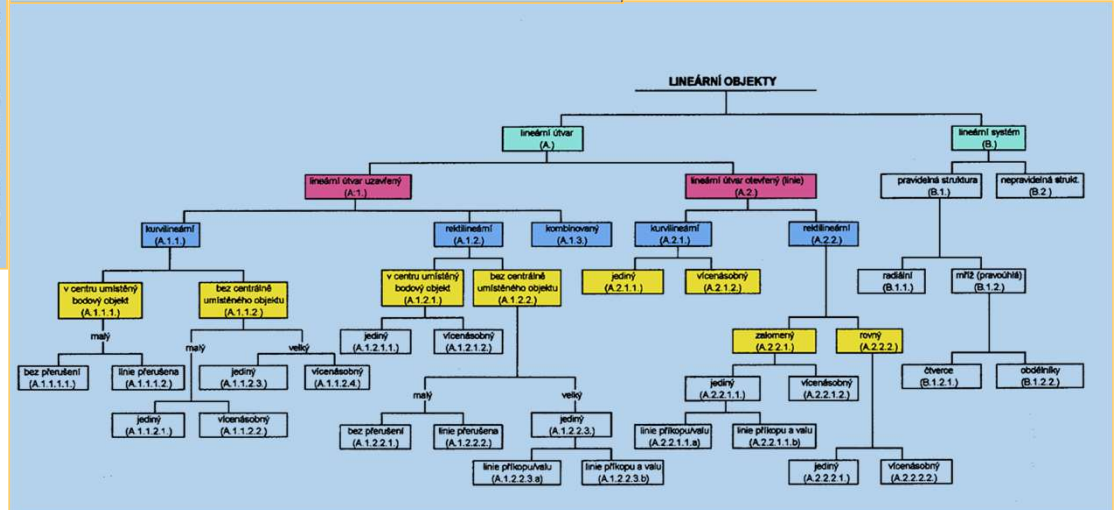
LINEÁRNÍ OBJEKTY

lineární útvar (A.)

lineární systém (B.)

lineární útvar uzavřený (A.1.)

lineární útvar otevřený (linie) (A.2.)

pravidelná struktura (B.1.)

nepravidelná strukt. (B.2.)

kurvilineární (A.1.1.)

rektilineární (A.1.2.)

kombinovaný (A.1.3.)

kurvilineární (A.2.1.)

rektilineární (A.2.2.)

v centru umístěný bodový objekt (A.1.1.1.)

bez centrálně umístěného objektu (A.1.1.2.)

v centru umístěný bodový objekt (A.1.2.1.)

bez centrálně umístěného objektu (A.1.2.2.)

jediný (A.2.1.1.)

vícenásobný (A.2.1.2.)

radiální (B.1.1.)

mříž (pravoúhlá) (B.1.2.)

malý

bez přerušení (A.1.1.1.1.)

linie přerušena (A.1.1.1.2.)

malý

velký

jediný (A.1.1.2.3.)

vícenásobný (A.1.1.2.4.)

jediný (A.1.1.2.1.)

vícenásobný (A.1.1.2.2.)

jediný (A.1.2.1.1.)

vícenásobný (A.1.2.1.2.)

zalomený (A.2.2.1.)

rovný (A.2.2.2.)

jediný (A.2.2.1.1.)

vícenásobný (A.2.2.1.2.)

čtverce (B.1.2.1.)

obdélníky (B.1.2.2.)

malý

velký

bez přerušení (A.1.2.2.1.)

linie přerušena (A.1.2.2.2.)

jediný (A.1.2.2.3.)

linie příkopu/valu (A.2.2.1.1.a)

linie příkopu a valu (A.2.2.1.1.b)

linie příkopu/valu (A.1.2.2.3.a)

linie příkopu a valu (A.1.2.2.3.b)

jediný (A.2.2.2.1.)

vícenásobný (A.2.2.2.2.)